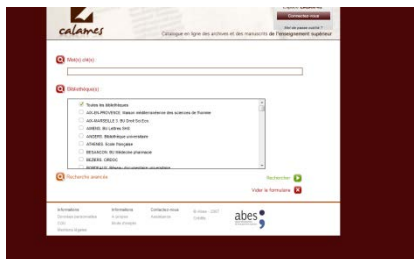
calames

Espace CALAMES
Connectez-vous
Mot de passe oublié ?

Catalogue en ligne des archives et des manuscrits de l'enseignement supérieur

Mot(s) clé(s)

Bibliothèque(s)

Toutes les bibliothèques
AIX-EN-PROVENCE. Maison méditerranéenne des sciences de l'homme
AIX-MARSEILLE 3. BU Droit Sc.Eco.
AMIENS. BU Lettres SHS
ANGERS. Bibliothèque universitaire
ATHENES. Ecole française
BESANCON. BU Médecine pharmacie
BEZIERS. CIRDOC
BORDEAUX. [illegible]

Recherche avancée

Rechercher
Vider le formulaire

Informations
Informations
Contactez-nous
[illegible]
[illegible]
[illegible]
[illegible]
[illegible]
© Abes - 2007
abes